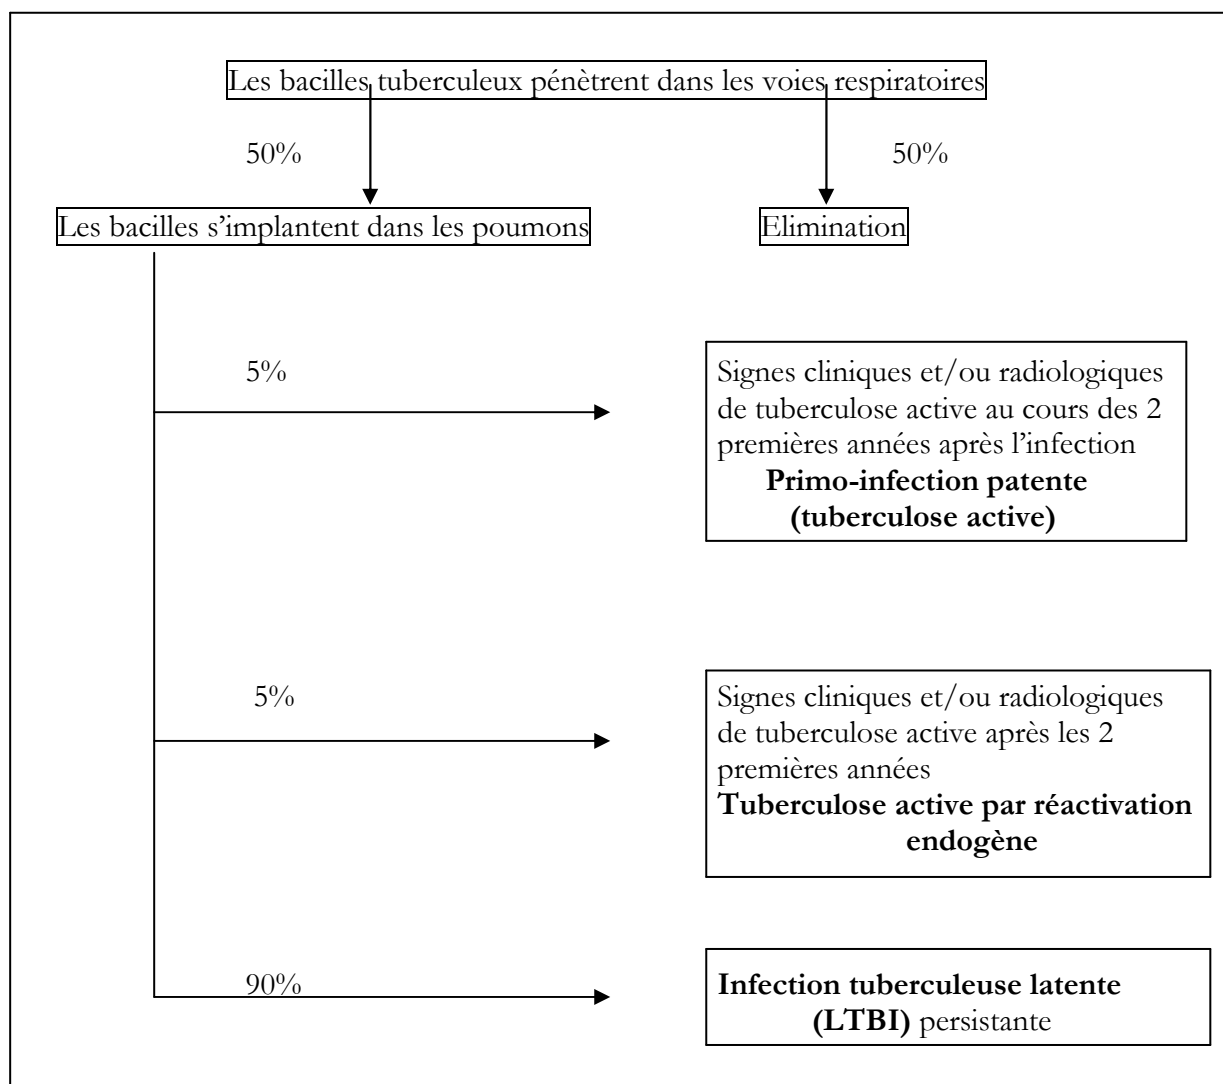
Les bacilles tuberculeux pénètrent dans les voies respiratoires

50%

50%

Les bacilles s'implantent dans les poumons

Elimination

5%

Signes cliniques et/ou radiologiques de tuberculose active au cours des 2 premières années après l'infection
**Primo-infection patente (tuberculose active)**

5%

Signes cliniques et/ou radiologiques de tuberculose active après les 2 premières années
**Tuberculose active par réactivation endogène**

90%

**Infection tuberculeuse latente (LTBI)** persistante